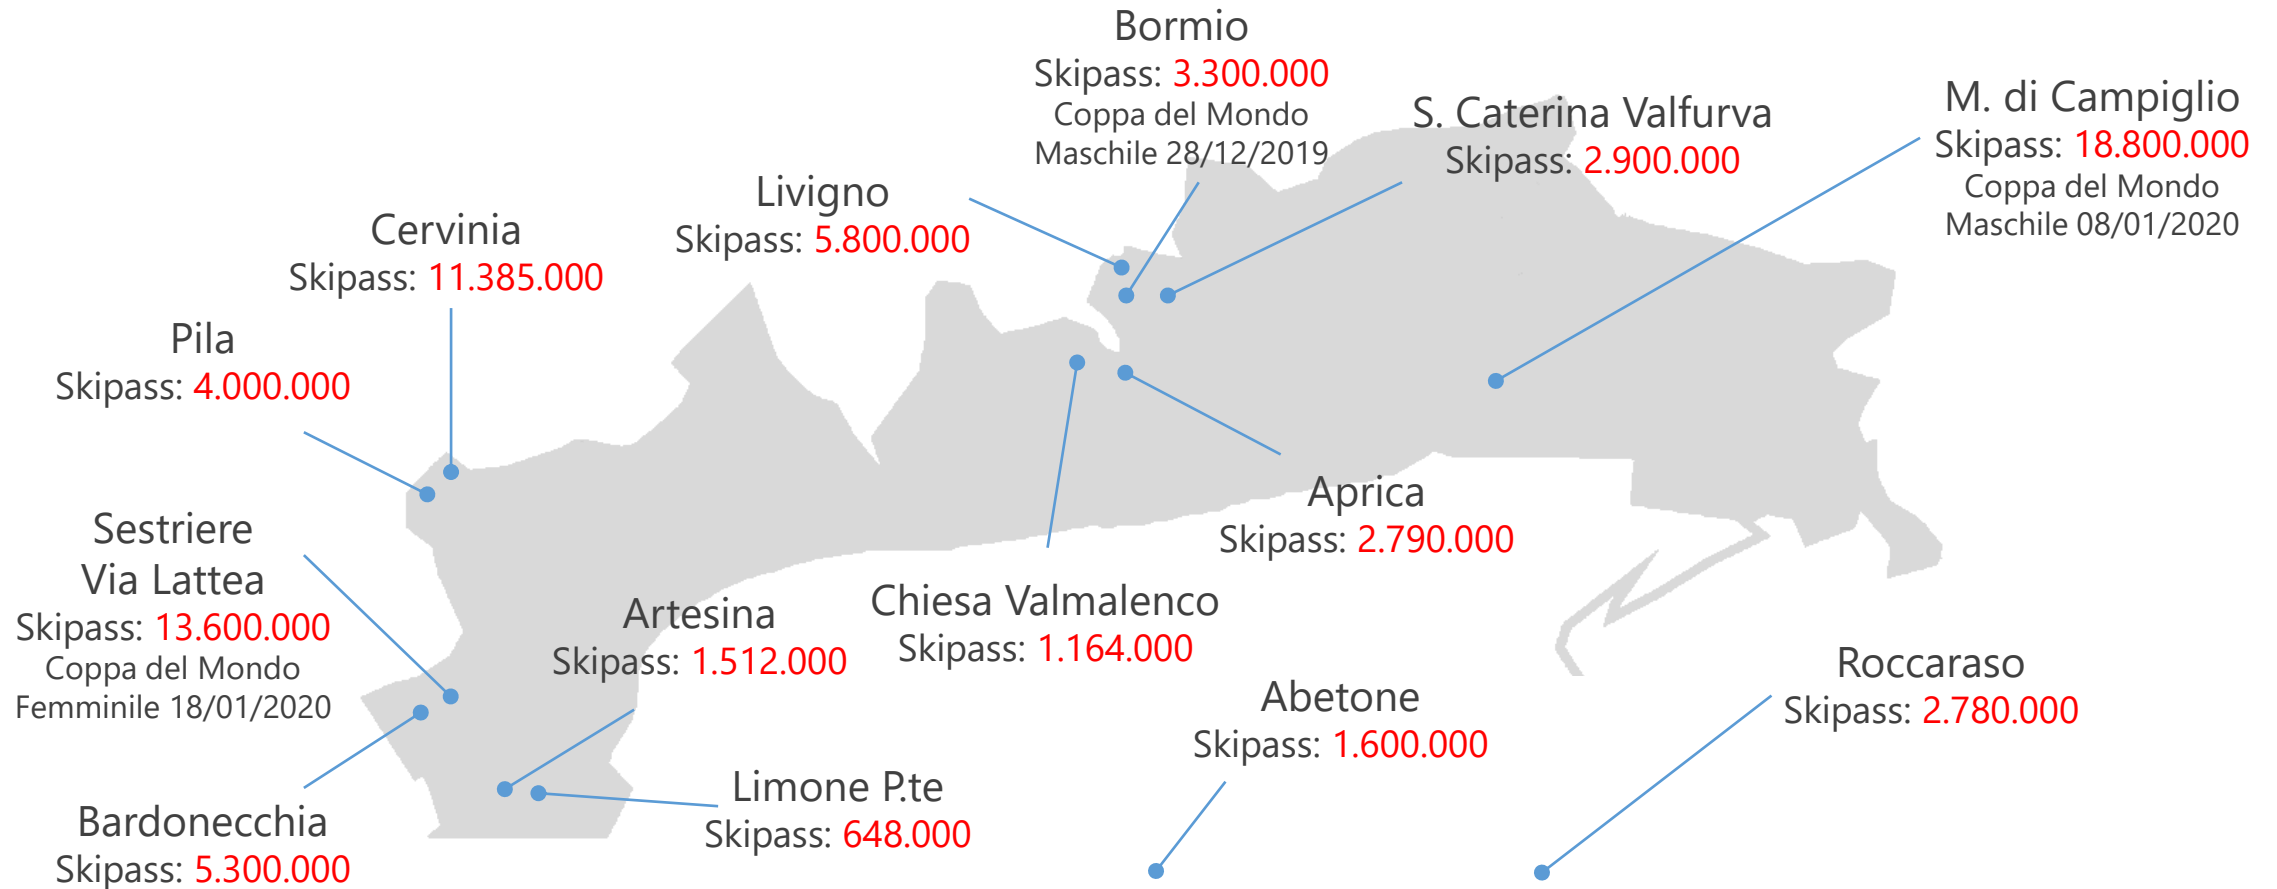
Bormio
Skipass: 3.300.000
Coppa del Mondo
Maschile 28/12/2019

S. Caterina Valfurva
Skipass: 2.900.000

M. di Campiglio
Skipass: 18.800.000
Coppa del Mondo
Maschile 08/01/2020

Livigno
Skipass: 5.800.000

Cervinia
Skipass: 11.385.000

Pila
Skipass: 4.000.000

Sestriere
Via Lattea
Skipass: 13.600.000
Coppa del Mondo
Femminile 18/01/2020

Aprica
Skipass: 2.790.000

Artesina
Skipass: 1.512.000

Chiesa Valmalenco
Skipass: 1.164.000

Roccaraso
Skipass: 2.780.000

Abetone
Skipass: 1.600.000

Limone P.te
Skipass: 648.000

Bardonecchia
Skipass: 5.300.000